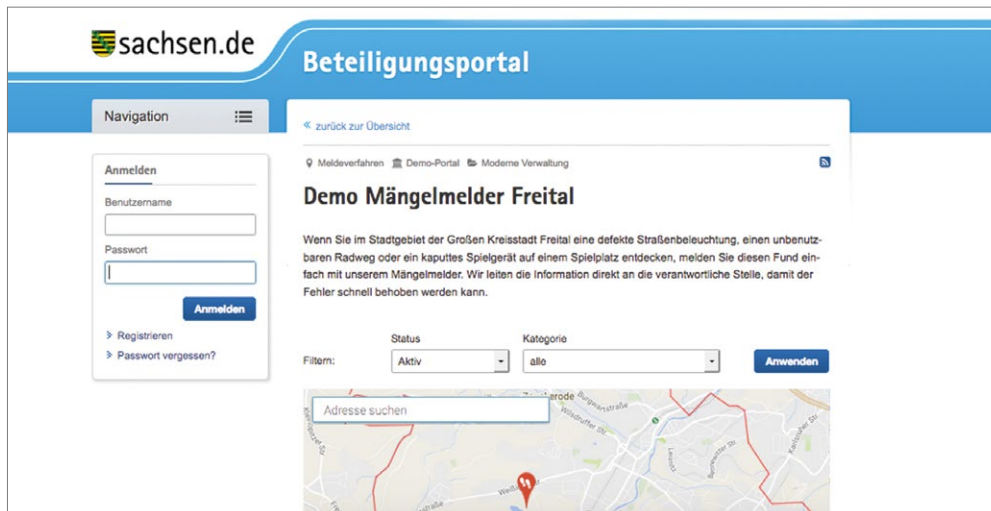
sachsen.de

Beteiligungsportal

Navigation

Anmelden

Benutzername

Passwort

Anmelden

Registrieren

Passwort vergessen?

« zurück zur Übersicht

Meldeverfahren Demo-Portal Moderne Verwaltung

Demo Mängelmelder Freital

Wenn Sie im Stadtgebiet der Großen Kreisstadt Freital eine defekte Straßenbeleuchtung, einen unbenutzbaren Radweg oder ein kaputtes Spielgerät auf einem Spielplatz entdecken, melden Sie diesen Fund einfach mit unserem Mängelmelder. Wir leiten die Information direkt an die verantwortliche Stelle, damit der Fehler schnell behoben werden kann.

Filtern: Status Aktiv Kategorie alle Anwenden

Adresse suchen

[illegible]erode

Burgwartstraße

Wilsdruffer Str.

Weißeritzstraße

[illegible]straße

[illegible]